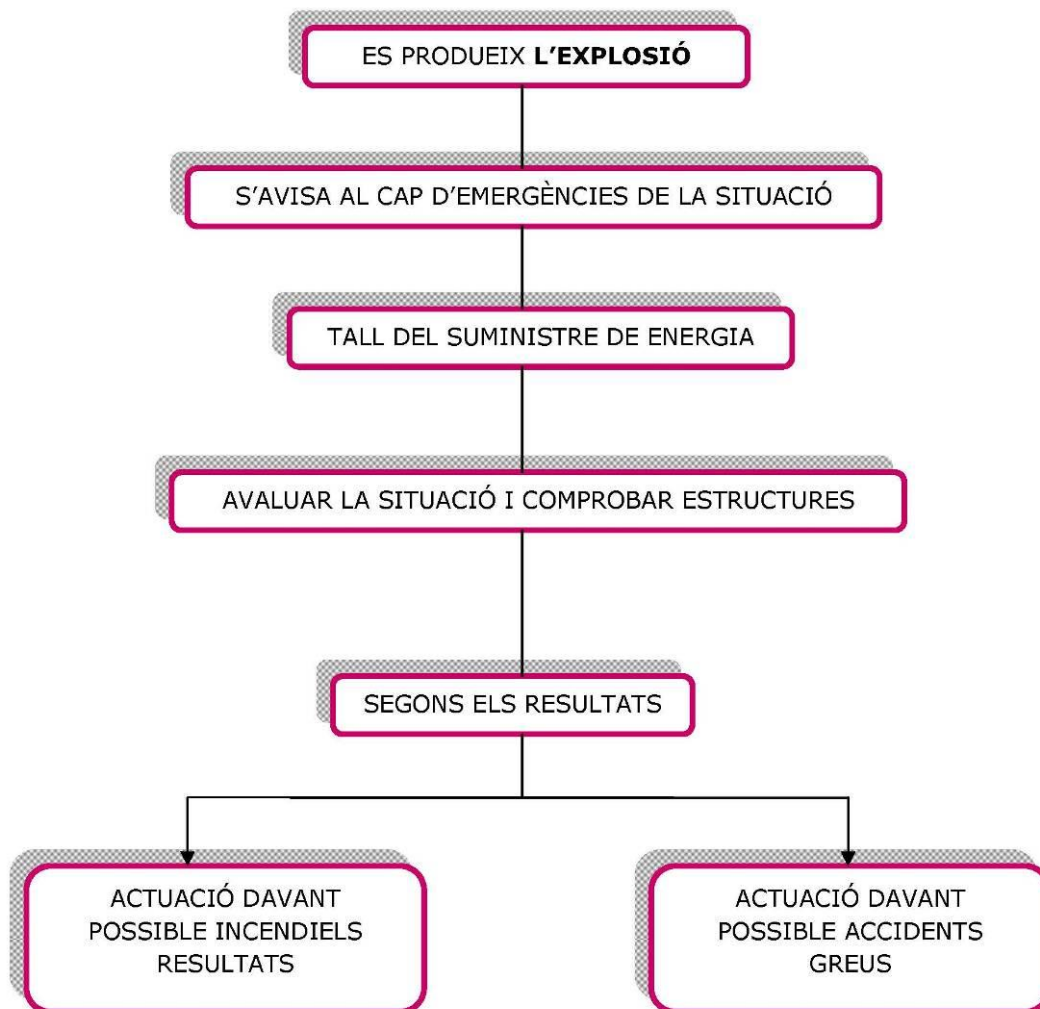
ES PRODUEIX **L'EXPLOSIÓ**

S'AVISA AL CAP D'EMERGÈNCIES DE LA SITUACIÓ

TALL DEL SUMINISTRE DE ENERGIA

AVALUAR LA SITUACIÓ I COMPROBAR ESTRUCTURES

SEGONS ELS RESULTATS

ACTUACIÓ DAVANT POSSIBLE INCENDIELS RESULTATS

ACTUACIÓ DAVANT POSSIBLE ACCIDENTS GREUS